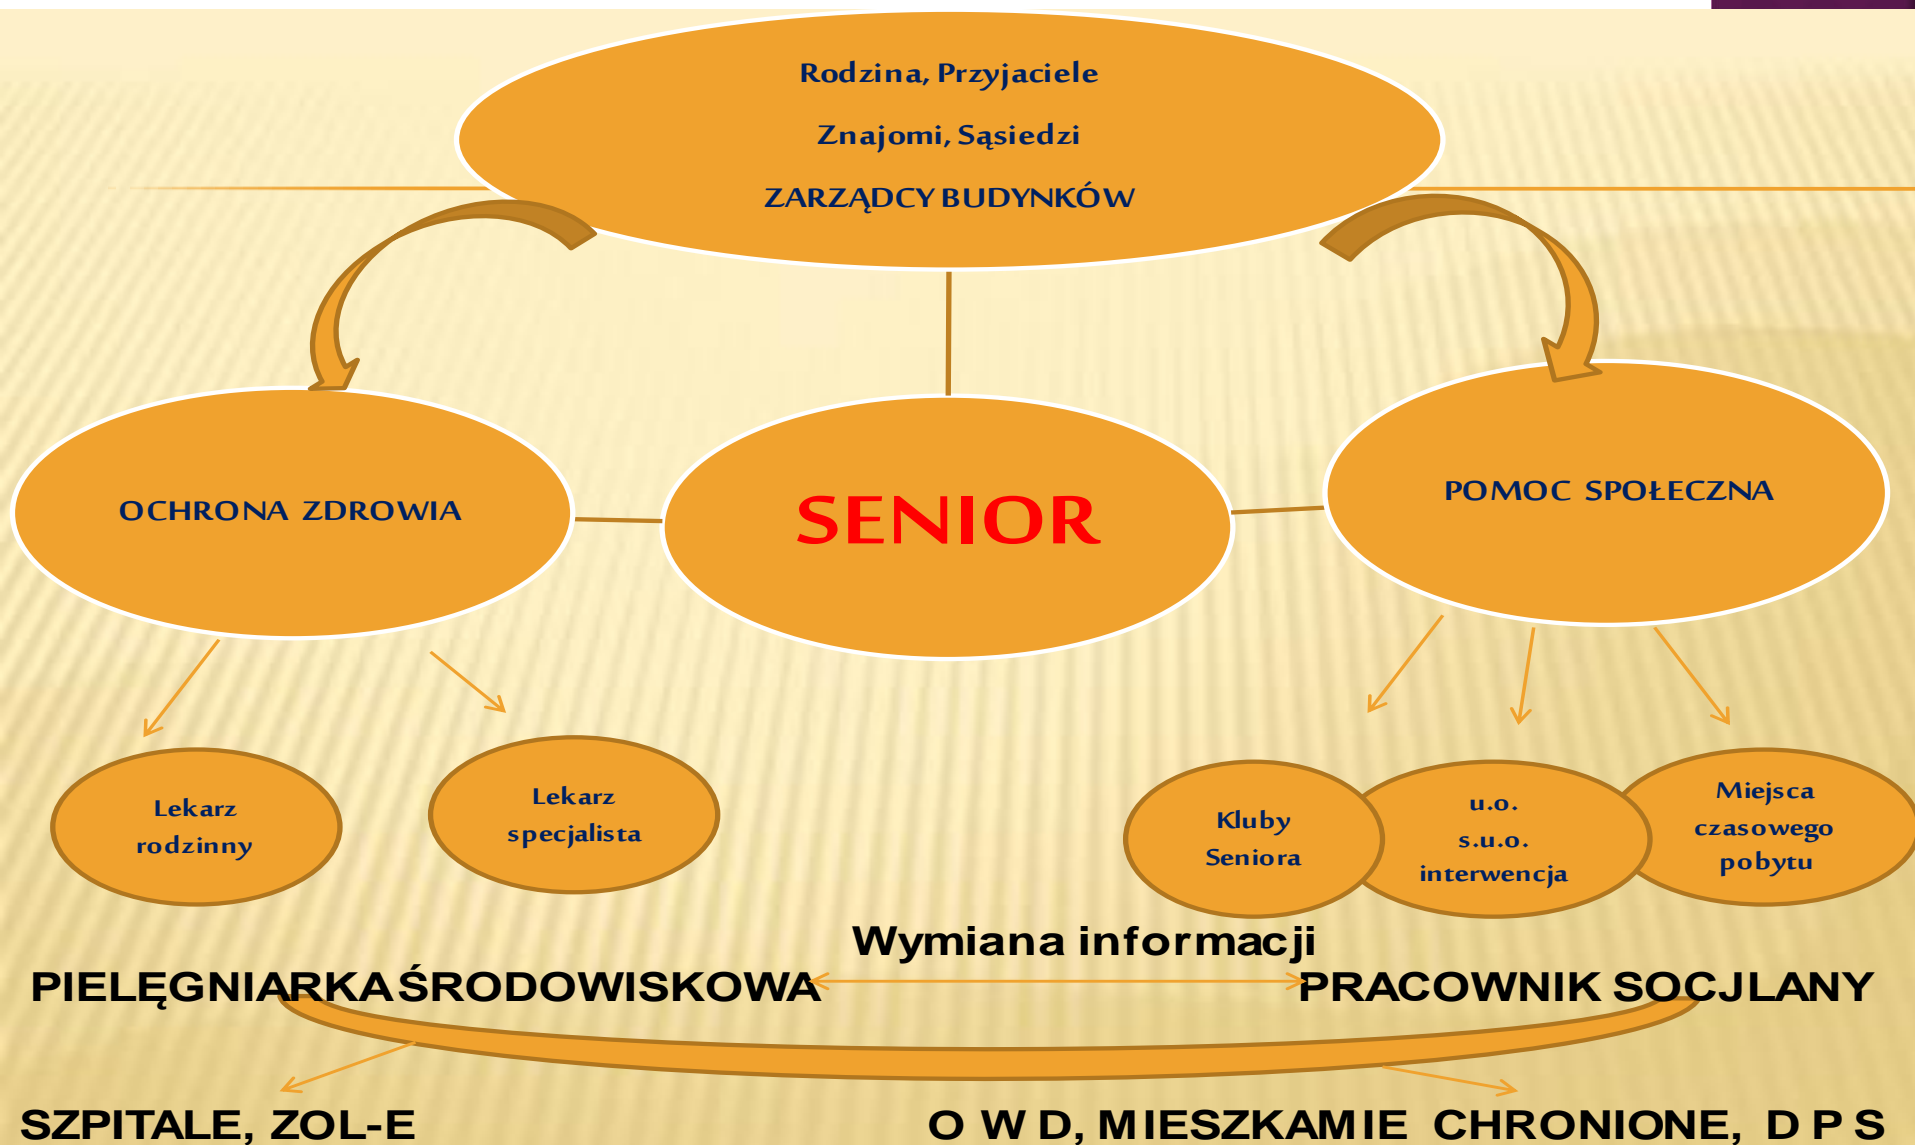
Rodzina, Przyjaciele

Znajomi, Sąsiedzi

ZARZĄDCY BUDYNKÓW

OCHRONA ZDROWIA

SENIOR

POMOC SPOŁECZNA

Lekarz rodzinny

Lekarz specjalista

Kluby Seniora

u.o. s.u.o. interwencja

Miejsca czasowego pobytu

Wymiana informacji

PIELĘGNIARKAŚRODOWISKOWA

PRACOWNIK SOCJLANY

SZPITALE, ZOL-E

O W D, MIESZKAMIE CHRONIONE, D P S